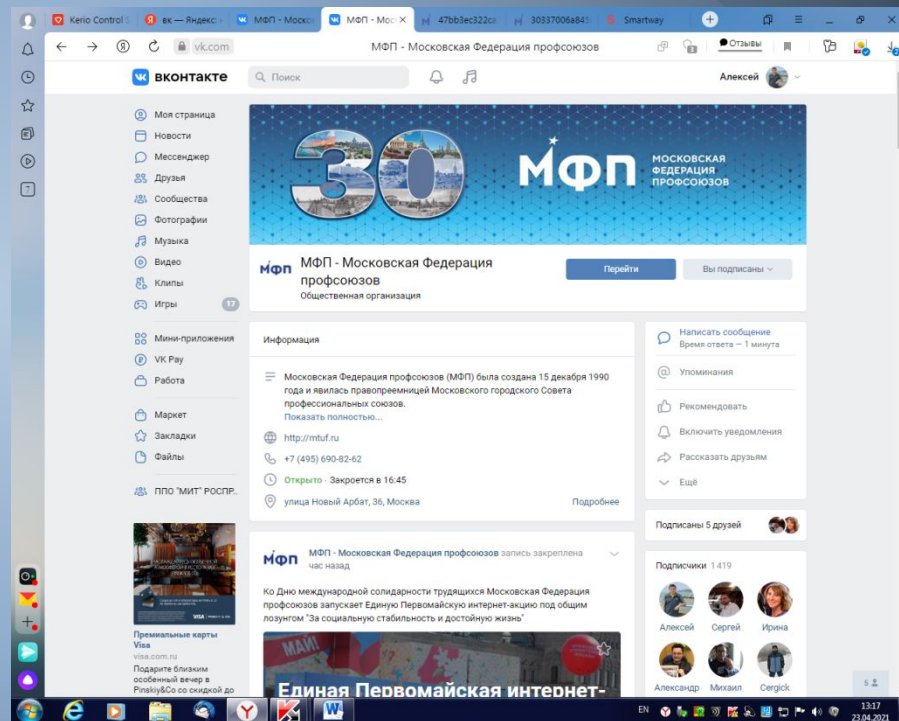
Kerio Control | вк — Яндекс | МФП - Моск | МФП - Моск | 47bb3ec322c | 30337006a84 | Smartway

vk.com   МФП - Московская Федерация профсоюзов   Отзывы

вконтакте   Поиск   Алексей

Моя страница
Новости
Мессенджер
Друзья
Сообщества
Фотографии
Музыка
Видео
Клипы
Игры 17

Мини-приложения
VK Pay
Работа

Маркет
Закладки
Файлы

ППО "МИТ" РОСПР...

Премиальные карты Visa
visa.com.ru
Подарите близким особенный вечер в Pinskiy&Co со скидкой до

30 МФП МОСКОВСКАЯ ФЕДЕРАЦИЯ ПРОФСОЮЗОВ

МФП   МФП - Московская Федерация профсоюзов
Общественная организация

Перейти   Вы подписаны

Информация

Московская Федерация профсоюзов (МФП) была создана 15 декабря 1990 года и явилась правопреемницей Московского городского Совета профессиональных союзов.
Показать полностью...

http://mtuf.ru

+7 (495) 690-82-62

Открыто · Закроется в 16:45

улица Новый Арбат, 36, Москва   Подробнее

МФП - Московская Федерация профсоюзов запись закреплена
час назад

Ко Дню международной солидарности трудящихся Московская Федерация профсоюзов запускает Единую Первомайскую интернет-акцию под общим лозунгом "За социальную стабильность и достойную жизнь"

Единая Первомайская интернет-

Написать сообщение
Время ответа — 1 минута

Упоминания

Рекомендовать

Включить уведомления

Рассказать друзьям

Ещё

Подписаны 5 друзей

Подписчики 1 419

Алексей   Сергей   Ирина
Александр   Михаил   Cergick

EN   13:17   23.04.2021